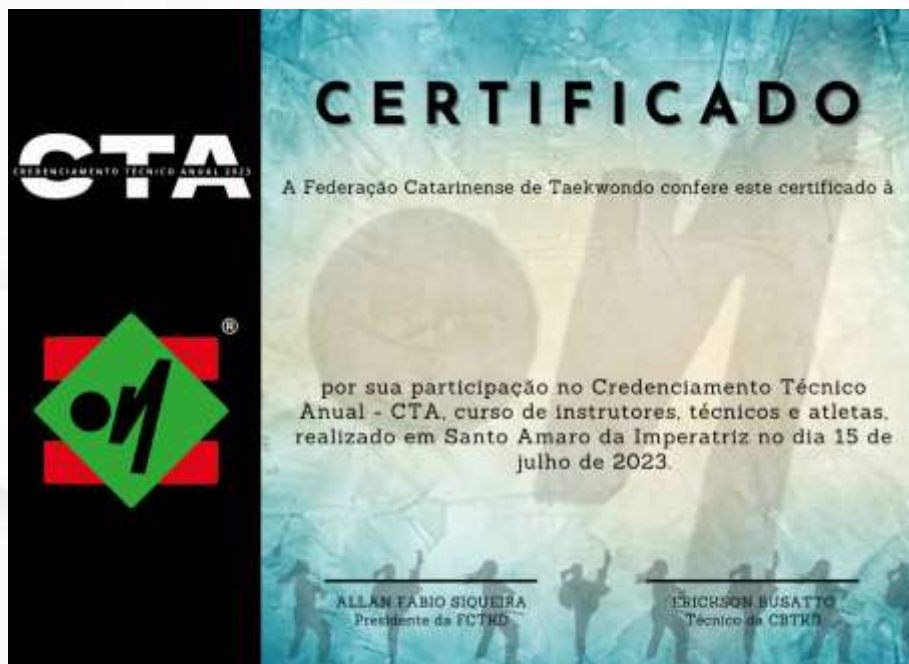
CTA
CREDENCIAMENTO TÉCNICO ANUAL 2023

®

CERTIFICADO

A Federação Catarinense de Taekwondo confere este certificado à

por sua participação no Credenciamento Técnico Anual - CTA, curso de instrutores, técnicos e atletas, realizado em Santo Amaro da Imperatriz no dia 15 de julho de 2023.

ALLAN FABIO SIQUEIRA
Presidente da FCTKD

ERICKSON BUSATTO
Técnico da CBTKD